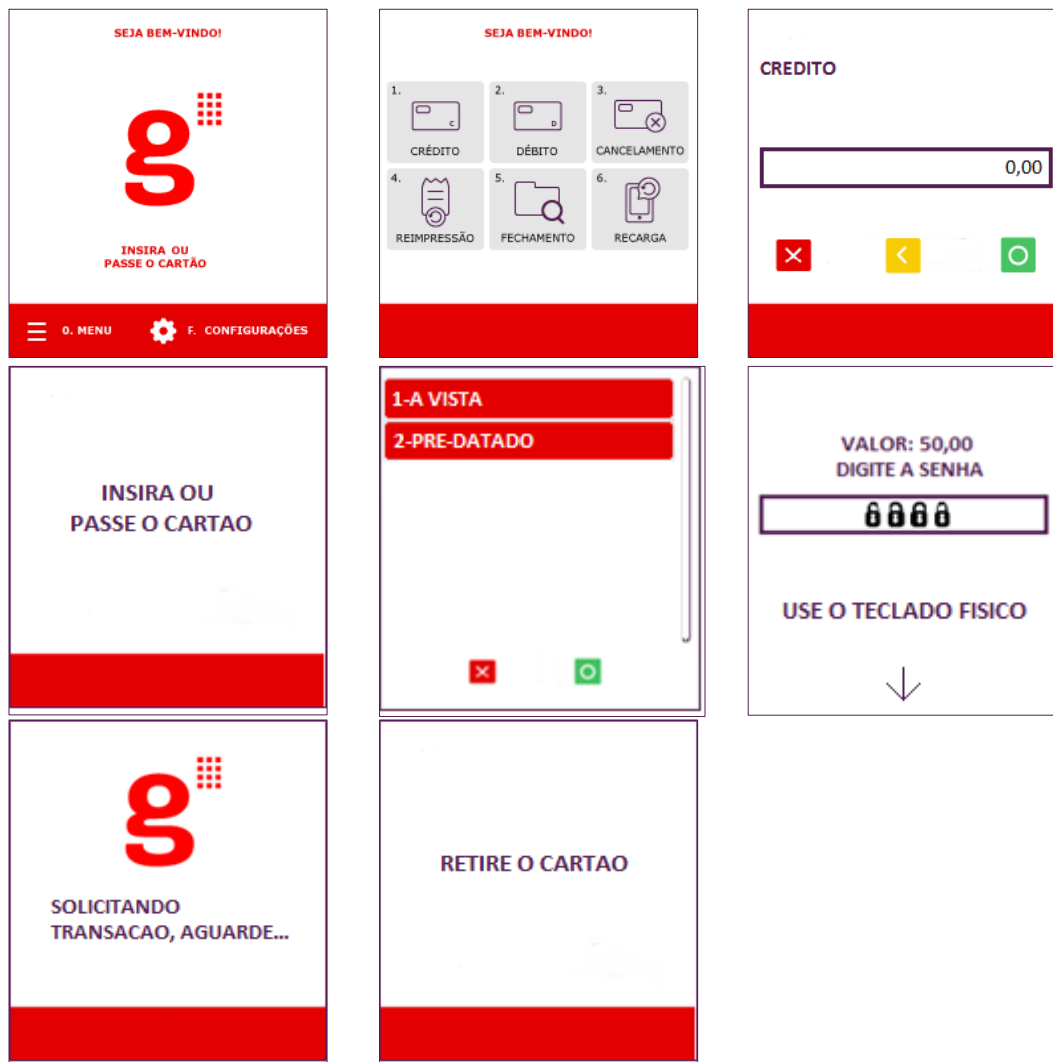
SEJA BEM-VINDO!

g

INSIRA OU
PASSE O CARTÃO

0. MENU F. CONFIGURAÇÕES

SEJA BEM-VINDO!

1. CRÉDITO
2. DÉBITO
3. CANCELAMENTO
4. REIMPRESSÃO
5. FECHAMENTO
6. RECARGA

CREDITO

0,00

INSIRA OU
PASSE O CARTAO

1-A VISTA
2-PRE-DATADO

VALOR: 50,00
DIGITE A SENHA

USE O TECLADO FISICO

g

SOLICITANDO
TRANSACAO, AGUARDE...

RETIRE O CARTAO